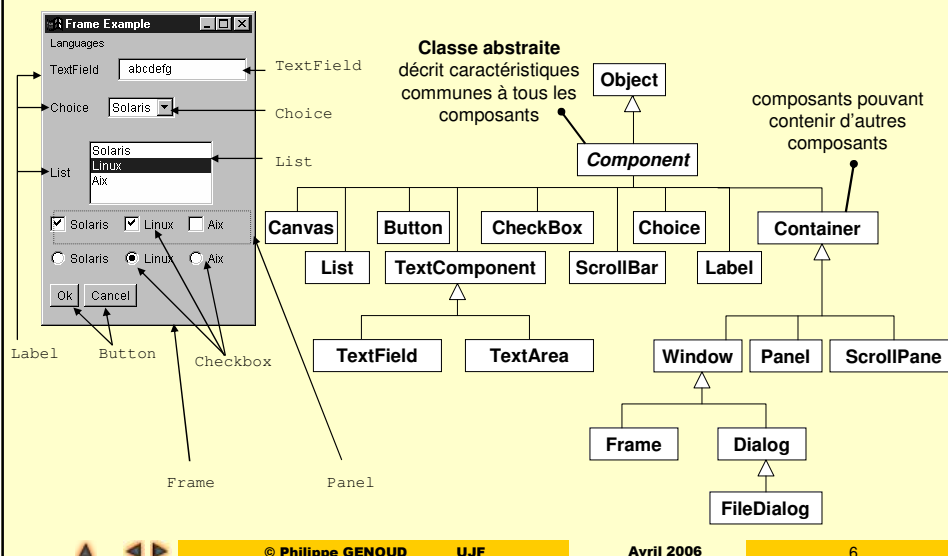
Frame Example
Languages
TextField abcdefg
Choice Solaris
Solaris
Linux
Aix
List
Solaris Linux Aix
Solaris Linux Aix
Ok Cancel

TextField
Choice
List
Label Button Checkbox
Frame Panel

**Classe abstraite**
décrit caractéristiques communes à tous les composants

composants pouvant contenir d'autres composants

Object
Component
Canvas
List
Button
TextComponent
CheckBox
ScrollBar
Choice
Label
Container
TextField
TextArea
Window
Panel
ScrollPane
Frame
Dialog
FileDialog

© Philippe GENOUD UJF Avril 2006 6